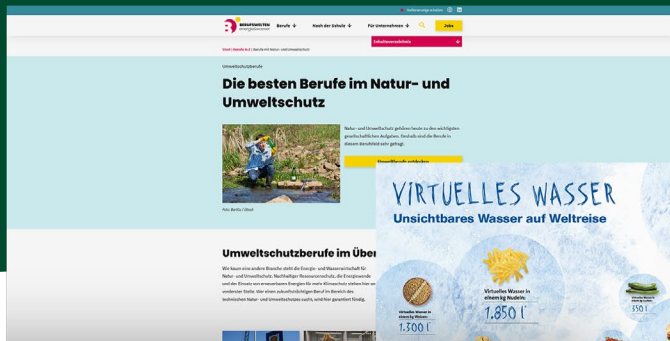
Stellenanzeige schalten

BERUFSWELTEN energie&umwelt

Berufe

Nach der Schule

Für Unternehmen

Jobs

Inhaltsverzeichnis

Start | Berufe A-Z | Berufe mit Natur- und Umweltschutz

Umweltschutzberufe

Die besten Berufe im Natur- und Umweltschutz

Natur- und Umweltschutz gehören heute zu den wichtigsten gesellschaftlichen Aufgaben. Deshalb sind die Berufe in diesem Berufsfeld sehr gefragt.

Umweltberufe entdecken

Foto: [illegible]

Umweltschutzberufe im Über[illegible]

Wie kaum eine andere Branche steht die Energie- und Wasserwirtschaft für Natur- und Umweltschutz. Nachhaltiger Ressourcenschutz, die Energiewende und der Einsatz von erneuerbaren Energien für mehr Klimaschutz stehen hier an vorderster Stelle. Von einem zukunftsfähigen Beruf im Bereich des technischen Natur- und Umweltschutzes zudem, wird hier garantiert fündig.

VIRTUELLES WASSER

Unsichtbares Wasser auf Weltreise

Virtuelles Wasser in einem kg Weizen:

1.300 l

Virtuelles Wasser in einem kg Nudeln:

1.850 l

Virtuelles Wasser in einer Gurke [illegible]

350 l